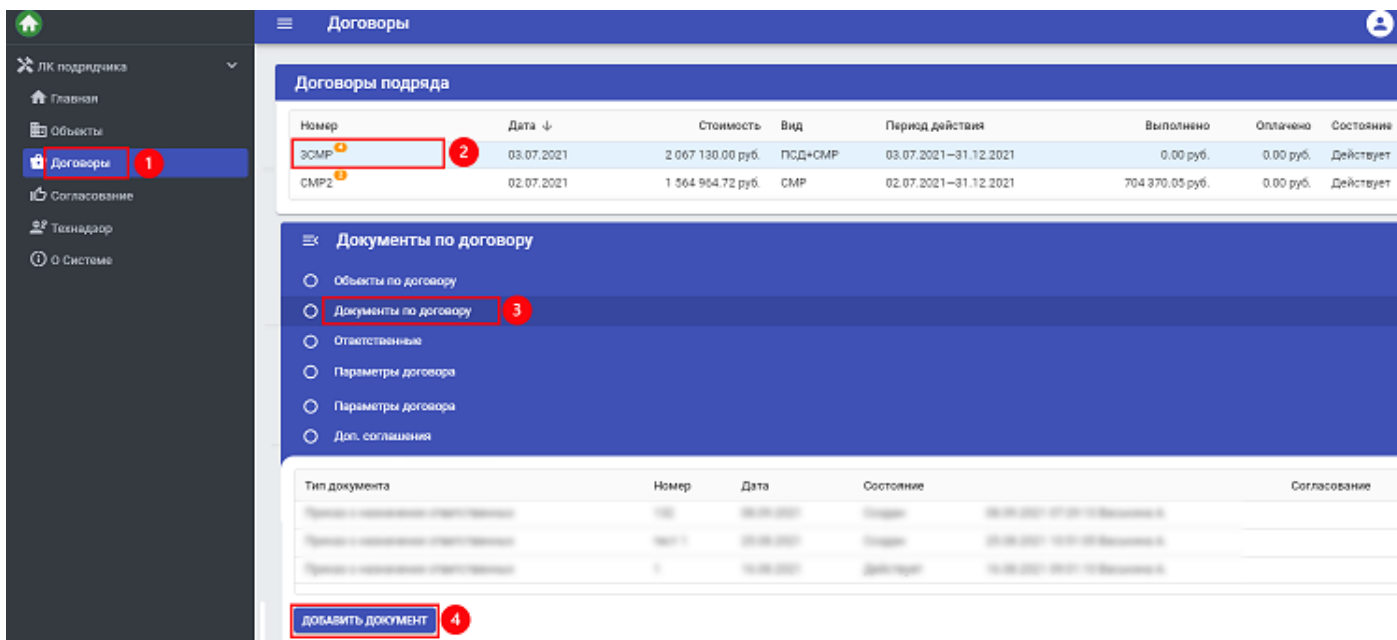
ЛК подрядчика
Главная
Объекты
Договоры 1
Согласование
Технадзор
О Системе

Договоры

Договоры подряда

| Номер | Дата ↓ | Стоимость | Вид | Период действия | Выполнено | Оплачено | Состояние |
|---|---|---|---|---|---|---|---|
| 3СМР 4 2 | 03.07.2021 | 2 067 130.00 руб. | ПСД+СМР | 03.07.2021–31.12.2021 | 0.00 руб. | 0.00 руб. | Действует |
| СМР2 2 | 02.07.2021 | 1 564 964.72 руб. | СМР | 02.07.2021–31.12.2021 | 704 370.05 руб. | 0.00 руб. | Действует |

Документы по договору
Объекты по договору
Документы по договору 3
Ответственные
Параметры договора
Параметры договора
Доп. соглашения

| Тип документа | Номер | Дата | Состояние | | Согласование |
|---|---|---|---|---|---|
| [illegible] | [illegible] | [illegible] | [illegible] | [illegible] | |
| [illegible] | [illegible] | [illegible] | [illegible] | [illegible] | |
| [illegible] | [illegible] | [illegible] | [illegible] | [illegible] | |

ДОБАВИТЬ ДОКУМЕНТ 4